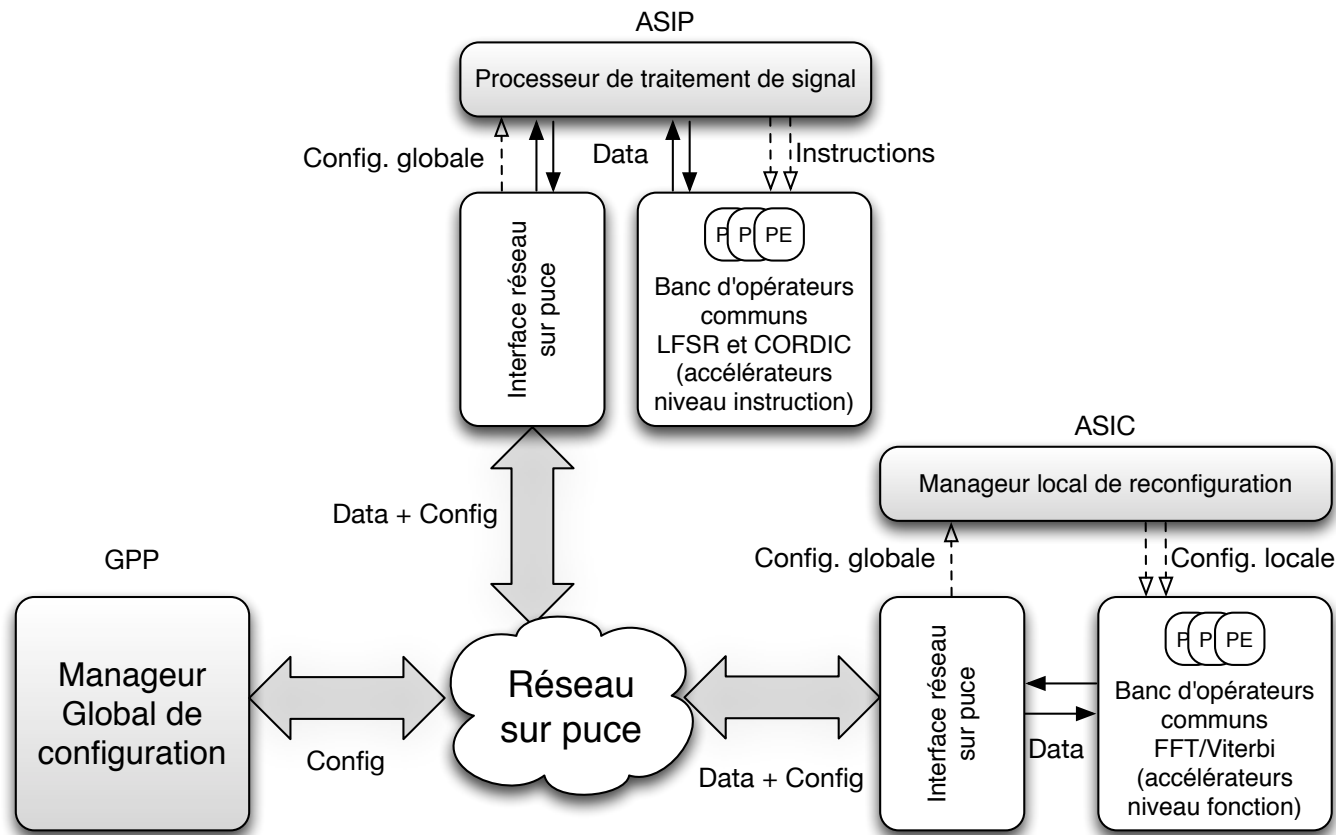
ASIP

Processeur de traitement de signal

Config. globale

Data

Instructions

Interface réseau sur puce

P P PE

Banc d'opérateurs communs LFSR et CORDIC (accélérateurs niveau instruction)

ASIC

Manageur local de reconfiguration

Data + Config

GPP

Config. globale

Config. locale

Manageur Global de configuration

Réseau sur puce

Interface réseau sur puce

P P PE

Banc d'opérateurs communs FFT/Viterbi (accélérateurs niveau fonction)

Config

Data + Config

Data